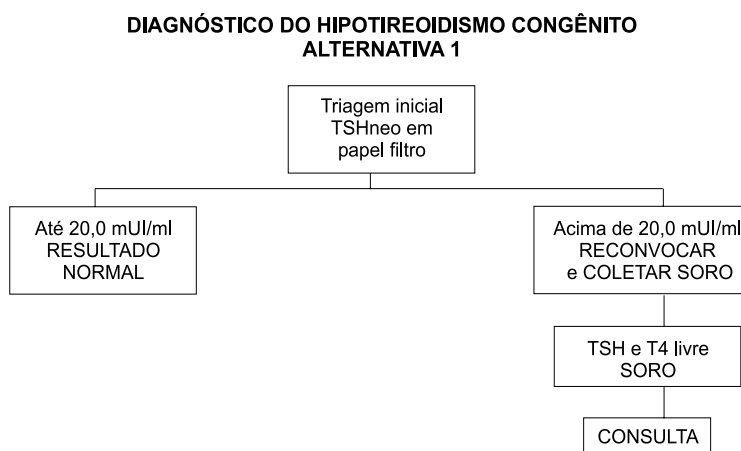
DIAGNÓSTICO DO HIPOTIREOIDISMO CONGÊNITO
ALTERNATIVA 1

Triagem inicial TSHneo em papel filtro

Até 20,0 mUI/ml RESULTADO NORMAL

Acima de 20,0 mUI/ml RECONVOCAR e COLETAR SORO

TSH e T4 livre SORO

CONSULTA